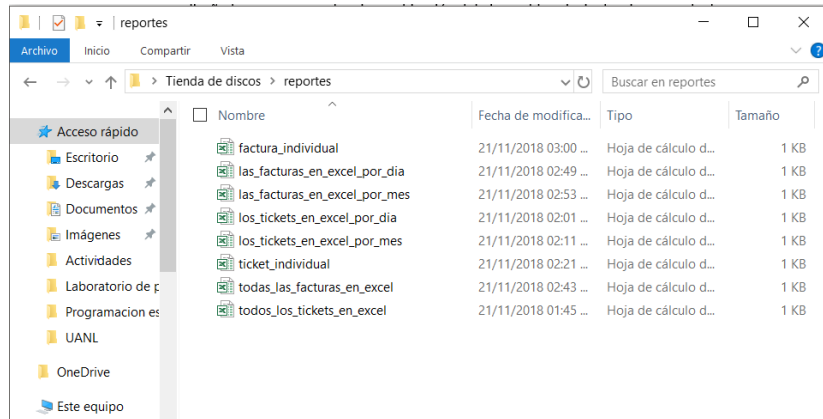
reportes

Archivo Inicio Compartir Vista

Tienda de discos > reportes

Buscar en reportes

Acceso rápido
Escritorio
Descargas
Documentos
Imágenes
Actividades
Laboratorio de p
Programacion es
UANL
OneDrive
Este equipo

| Nombre | Fecha de modifica... | Tipo | Tamaño |
|---|---|---|---|
| factura_individual | 21/11/2018 03:00 ... | Hoja de cálculo d... | 1 KB |
| las_facturas_en_excel_por_dia | 21/11/2018 02:49 ... | Hoja de cálculo d... | 1 KB |
| las_facturas_en_excel_por_mes | 21/11/2018 02:53 ... | Hoja de cálculo d... | 1 KB |
| los_tickets_en_excel_por_dia | 21/11/2018 02:01 ... | Hoja de cálculo d... | 1 KB |
| los_tickets_en_excel_por_mes | 21/11/2018 02:11 ... | Hoja de cálculo d... | 1 KB |
| ticket_individual | 21/11/2018 02:21 ... | Hoja de cálculo d... | 1 KB |
| todas_las_facturas_en_excel | 21/11/2018 02:43 ... | Hoja de cálculo d... | 1 KB |
| todos_los_tickets_en_excel | 21/11/2018 01:45 ... | Hoja de cálculo d... | 1 KB |